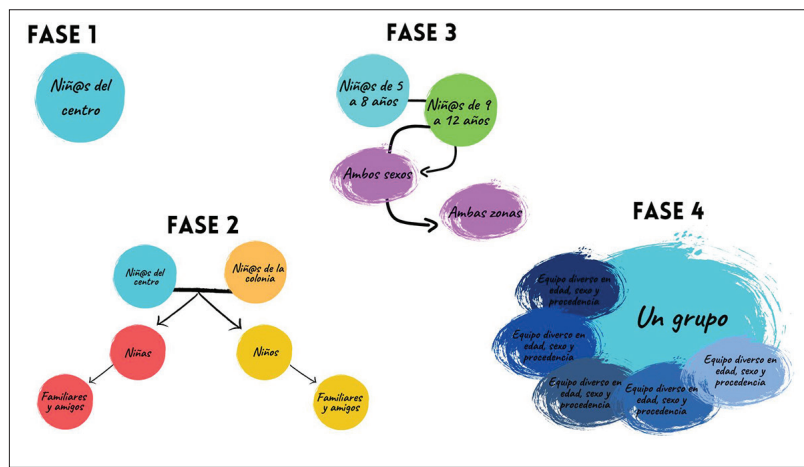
FASE 1

Niñ@s del centro

FASE 3

Niñ@s de 5 a 8 años

Niñ@s de 9 a 12 años

Ambos sexos

Ambas zonas

FASE 2

Niñ@s del centro

Niñ@s de la colonia

Niñas

Niños

Familiares y amigos

Familiares y amigos

FASE 4

Un grupo

Equipo diverso en edad, sexo y procedencia

Equipo diverso en edad, sexo y procedencia

Equipo diverso en edad, sexo y procedencia

Equipo diverso en edad, sexo y procedencia

Equipo diverso en edad, sexo y procedencia